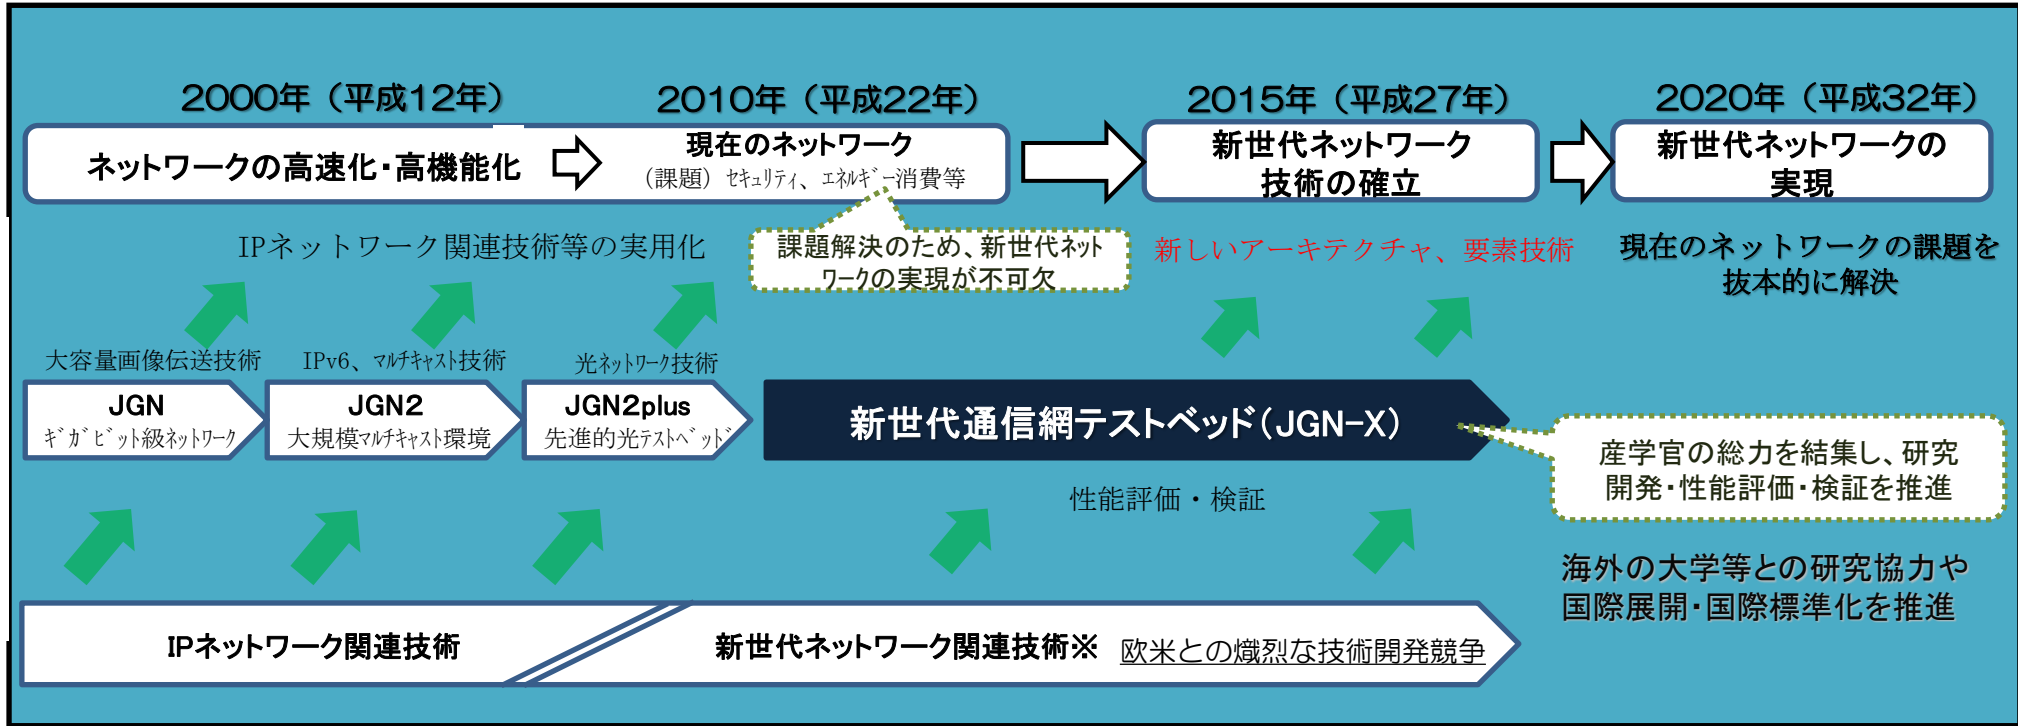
2000年（平成12年）

2010年（平成22年）

2015年（平成27年）

2020年（平成32年）

ネットワークの高速化･高機能化

現在のネットワーク
（課題）セキュリティ、エネルギー消費等

新世代ネットワーク
技術の確立

新世代ネットワークの
実現

IPネットワーク関連技術等の実用化

課題解決のため、新世代ネットワークの実現が不可欠

新しいアーキテクチャ、要素技術

現在のネットワークの課題を
抜本的に解決

大容量画像伝送技術

IPv6、マルチキャスト技術

光ネットワーク技術

JGN
ギガビット級ネットワーク

JGN2
大規模マルチキャスト環境

JGN2plus
先進的光テストベッド

新世代通信網テストベッド（JGN-X）

産学官の総力を結集し、研究開発･性能評価･検証を推進

性能評価・検証

海外の大学等との研究協力や
国際展開･国際標準化を推進

IPネットワーク関連技術

新世代ネットワーク関連技術※

欧米との熾烈な技術開発競争